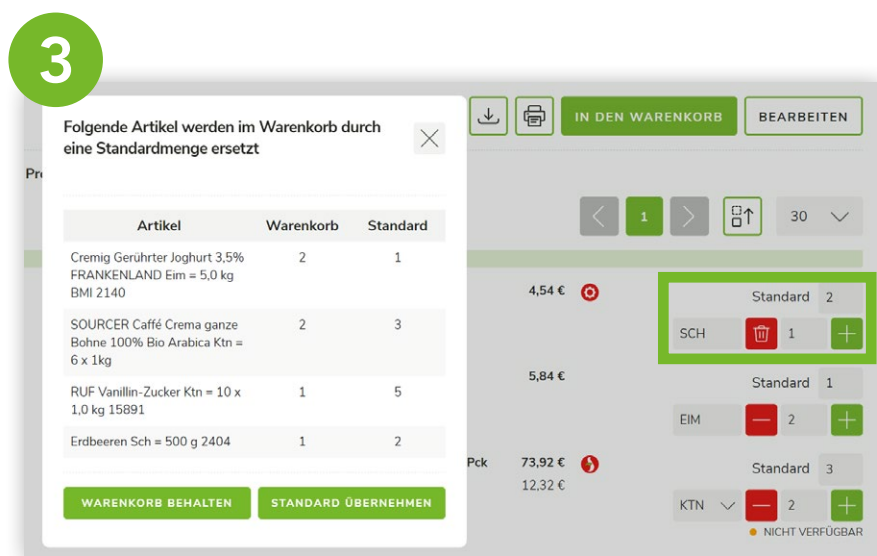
3

IN DEN WARENKORB

BEARBEITEN

Folgende Artikel werden im Warenkorb durch eine Standardmenge ersetzt

Pr

| Artikel | Warenkorb | Standard |
|---|---|---|
| Cremig Gerührter Joghurt 3,5% FRANKENLAND Eim = 5,0 kg BMI 2140 | 2 | 1 |
| SOURCER Caffé Crema ganze Bohne 100% Bio Arabica Ktn = 6 x 1kg | 2 | 3 |
| RUF Vanillin-Zucker Ktn = 10 x 1,0 kg 15891 | 1 | 5 |
| Erdbeeren Sch = 500 g 2404 | 1 | 2 |

WARENKORB BEHALTEN

STANDARD ÜBERNEHMEN

1

30

4,54 €

Standard 2

SCH 1

5,84 €

Standard 1

EIM 2

Pck 73,92 €

12,32 €

Standard 3

KTN 2

NICHT VERFÜGBAR